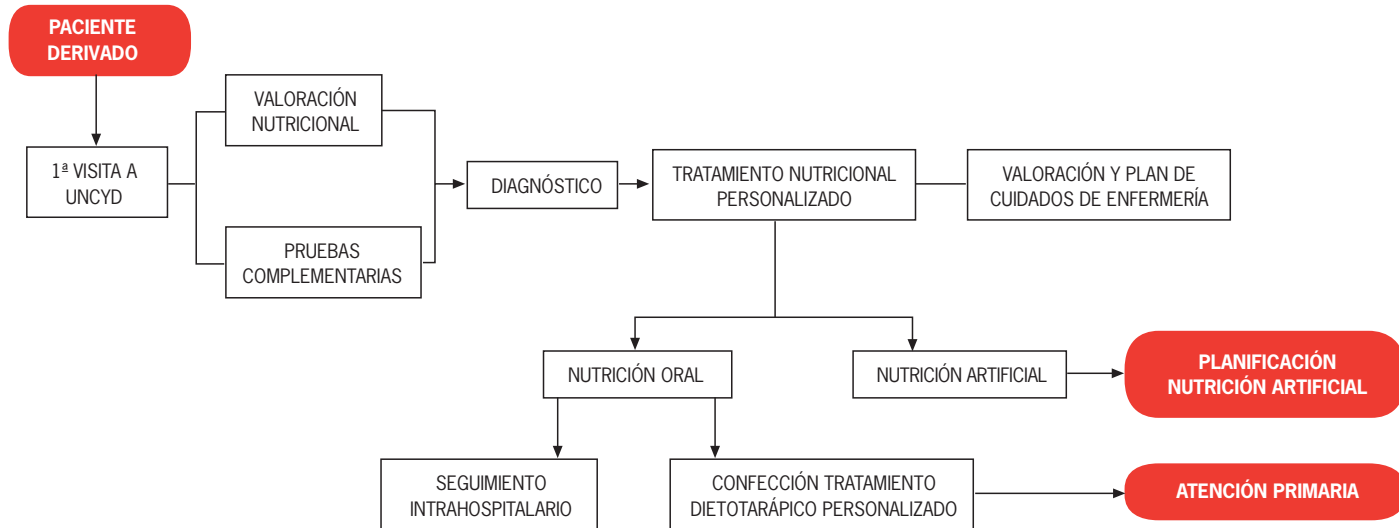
PACIENTE DERIVADO

1ª VISITA A UNCYD

VALORACIÓN NUTRICIONAL

PRUEBAS COMPLEMENTARIAS

DIAGNÓSTICO

TRATAMIENTO NUTRICIONAL PERSONALIZADO

VALORACIÓN Y PLAN DE CUIDADOS DE ENFERMERÍA

NUTRICIÓN ORAL

NUTRICIÓN ARTIFICIAL

PLANIFICACIÓN NUTRICIÓN ARTIFICIAL

SEGUIMIENTO INTRAHOSPITALARIO

CONFECCIÓN TRATAMIENTO DIETOTARÁPICO PERSONALIZADO

ATENCIÓN PRIMARIA